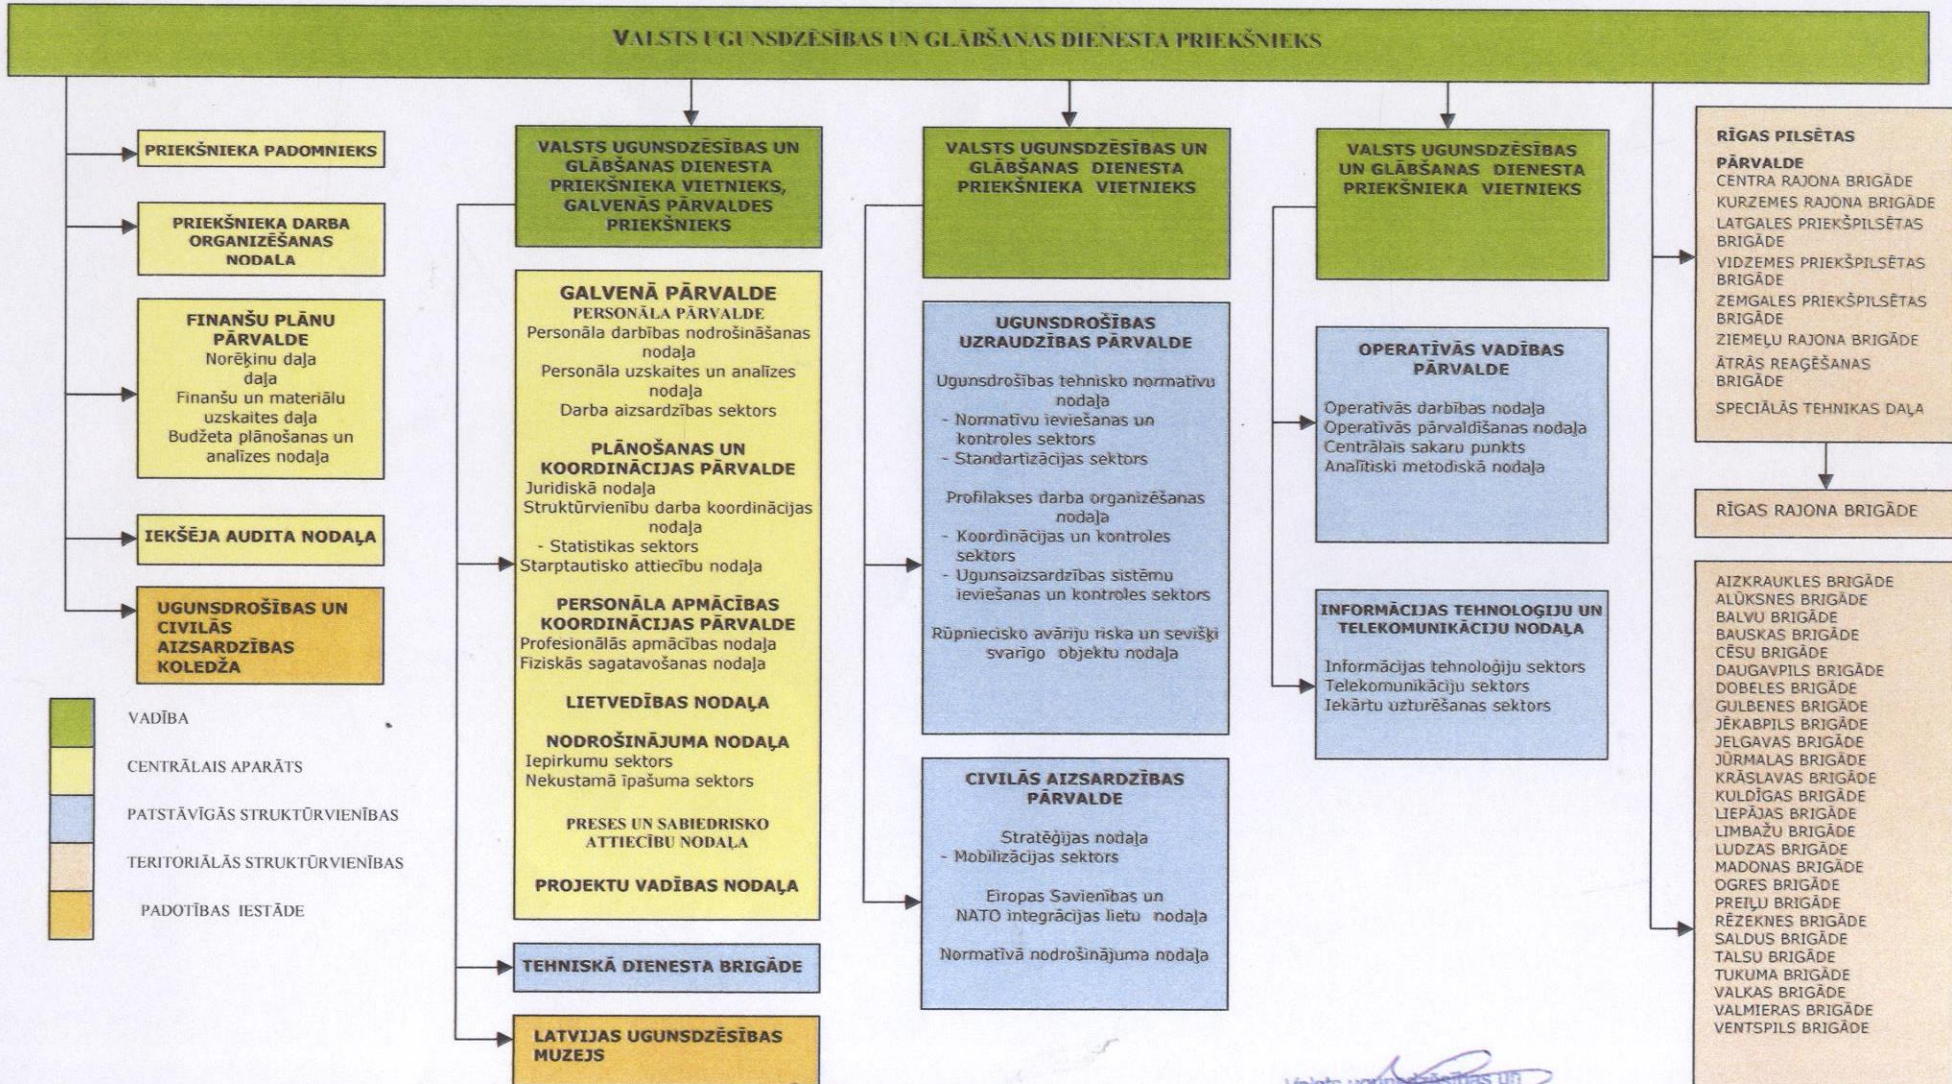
VALSTS UGUNSDZĒSĪBAS UN GLĀBŠANAS DIENESTA PRIEKŠNIEKS

PRIEKŠNIEKA PADOMNIEKS

PRIEKŠNIEKA DARBA ORGANIZĒŠANAS NODAĻA

FINANŠU PLĀNU PĀRVALDE
Norēķinu daļa
daļa
Finanšu un materiālu uzskaites daļa
Budžeta plānošanas un analīzes nodaļa

IEKŠĒJA AUDITA NODAĻA

UGUNSDROŠĪBAS UN CIVILĀS AIZSARDZĪBAS KOLEDŽA

VADĪBA
CENTRĀLAIS APARĀTS
PATSTĀVĪGĀS STRUKTŪRVIENĪBAS
TERITORIĀLĀS STRUKTŪRVIENĪBAS
PADOTĪBAS IESTĀDE

VALSTS UGUNSDZĒSĪBAS UN GLĀBŠANAS DIENESTA PRIEKŠNIEKA VIETNIEKS, GALVENĀS PĀRVALDES PRIEKŠNIEKS

GALVENĀ PĀRVALDE
PERSONĀLA PĀRVALDE
Personāla darbības nodrošināšanas nodaļa
Personāla uzskaites un analīzes nodaļa
Darba aizsardzības sektors

PLĀNOŠANAS UN KOORDINĀCIJAS PĀRVALDE
Juridiskā nodaļa
Struktūrvienību darba koordinācijas nodaļa
- Statistikas sektors
Starptautisko attiecību nodaļa

PERSONĀLA APMĀCĪBAS KOORDINĀCIJAS PĀRVALDE
Profesionālās apmācības nodaļa
Fiziskās sagatavošanas nodaļa

LIETVEDĪBAS NODAĻA

NODROŠINĀJUMA NODAĻA
Iepirkumu sektors
Nekustamā īpašuma sektors

PRESES UN SABIEDRISKO ATTIECĪBU NODAĻA

PROJEKTU VADĪBAS NODAĻA

TEHNISKĀ DIENESTA BRIGĀDE

LATVIJAS UGUNSDZĒSĪBAS MUZEJS

VALSTS UGUNSDZĒSĪBAS UN GLĀBŠANAS DIENESTA PRIEKŠNIEKA VIETNIEKS

UGUNSDROŠĪBAS UZRAUDZĪBAS PĀRVALDE
Ugunsdrošības tehnisko normatīvu nodaļa
- Normatīvu ieviešanas un kontroles sektors
- Standartizācijas sektors
Profilakses darba organizēšanas nodaļa
- Koordinācijas un kontroles sektors
- Ugunsaizsardzības sistēmu ieviešanas un kontroles sektors
Rūpniecisko avāriju riska un sevišķi svarīgo objektu nodaļa

CIVILĀS AIZSARDZĪBAS PĀRVALDE
Stratēģijas nodaļa
- Mobilizācijas sektors
Eiropas Savienības un NATO integrācijas lietu nodaļa
Normatīvā nodrošinājuma nodaļa

VALSTS UGUNSDZĒSĪBAS UN GLĀBŠANAS DIENESTA PRIEKŠNIEKA VIETNIEKS

OPERATĪVĀS VADĪBAS PĀRVALDE
Operatīvās darbības nodaļa
Operatīvās pārvaldīšanas nodaļa
Centrālais sakaru punkts
Analītiski metodiskā nodaļa

INFORMĀCIJAS TEHNOLOĢIJU UN TELEKOMUNIKĀCIJU NODAĻA
Informācijas tehnoloģiju sektors
Telekomunikāciju sektors
Iekārtu uzturēšanas sektors

RĪGAS PILSĒTAS
PĀRVALDE
CENTRA RAJONA BRIGĀDE
KURZEMES RAJONA BRIGĀDE
LATGALES PRIEKŠPILSĒTAS BRIGĀDE
VIDZEMES PRIEKŠPILSĒTAS BRIGĀDE
ZEMGALES PRIEKŠPILSĒTAS BRIGĀDE
ZIEMEĻU RAJONA BRIGĀDE
ĀTRĀS REAĢĒŠANAS BRIGĀDE
SPECIĀLĀS TEHNIKAS DAĻA

RĪGAS RAJONA BRIGĀDE

AIZKRAUKLES BRIGĀDE
ALŪKSNES BRIGĀDE
BALVU BRIGĀDE
BAUSKAS BRIGĀDE
CĒSU BRIGĀDE
DAUGAVPILS BRIGĀDE
DOBELES BRIGĀDE
GULBENES BRIGĀDE
JĒKABPILS BRIGĀDE
JELGAVAS BRIGĀDE
JŪRMALAS BRIGĀDE
KRĀSLAVAS BRIGĀDE
KULDĪGAS BRIGĀDE
LIEPĀJAS BRIGĀDE
LIMBAŽU BRIGĀDE
LUDZAS BRIGĀDE
MADONAS BRIGĀDE
OGRES BRIGĀDE
PREIĻU BRIGĀDE
RĒZEKNES BRIGĀDE
SALDUS BRIGĀDE
TALSU BRIGĀDE
TUKUMA BRIGĀDE
VALKAS BRIGĀDE
VALMIERAS BRIGĀDE
VENTSPILS BRIGĀDE

Valsts ugunsdzēsības un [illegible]